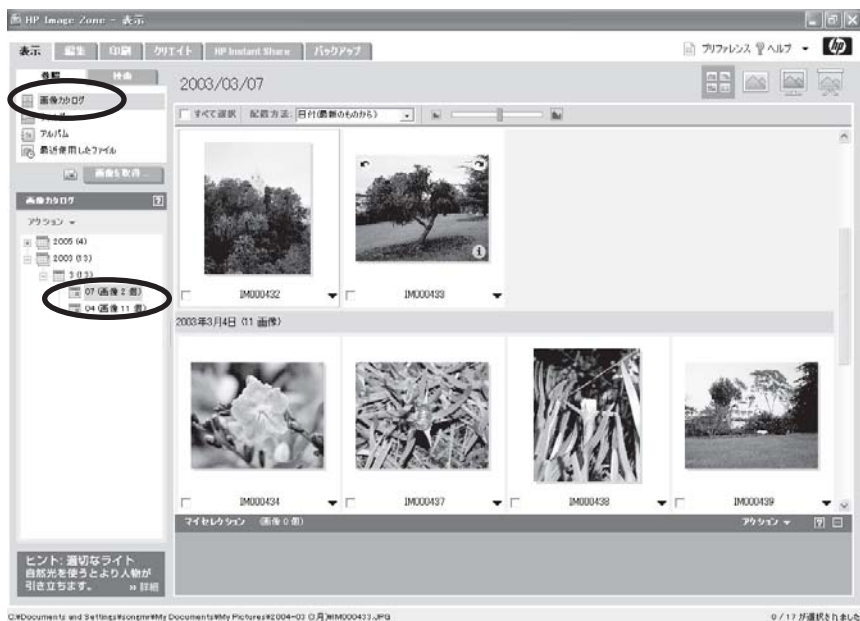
HP Image Zone - 表示

表示 | 編集 | 印刷 | クリエイト | HP Instant Share | バックアップ

プリファレンス ヘルプ

参照 | 検索

画像カタログ
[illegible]
アルバム
最近使用したファイル

画像を取得...

画像カタログ

アクション

2005 (4)
2003 (13)
3 (13)
07 (画像 2 個)
04 (画像 11 個)

2003/03/07

すべて選択 配置方法: 日付(最新のものから)

IM000432
IM000433

2003年3月4日 (11 画像)

IM000434
IM000437
IM000438
IM000439

マイセレクション (画像 0 個)

アクション

ヒント: 適切なライト
自然光を使うと人物が引き立ちます。 » 詳細

C:¥Documents and Settings¥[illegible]¥My Documents¥My Pictures¥2004-03 0 月¥IM000433.JPG

0 / 17 が選択されました